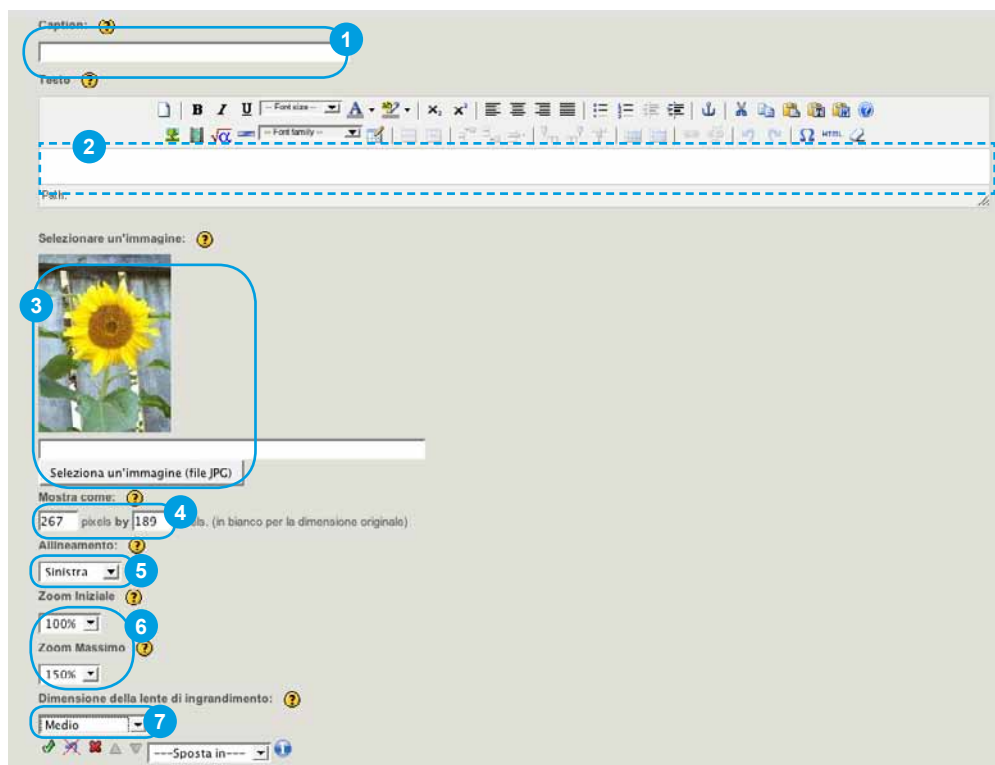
Caption:

1

Testo

-- Font size --

-- Font family --

HTML

2

Path:

Selezionare un'immagine:

3

Seleziona un'immagine (file JPG)

Mostra come:

267 pixels by 189 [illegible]els. (in bianco per la dimensione originale)

4

Allineamento:

Sinistra

5

Zoom Iniziale

100%

6

Zoom Massimo

150%

Dimensione della lente di ingrandimento:

Medio

7

---Sposta in---